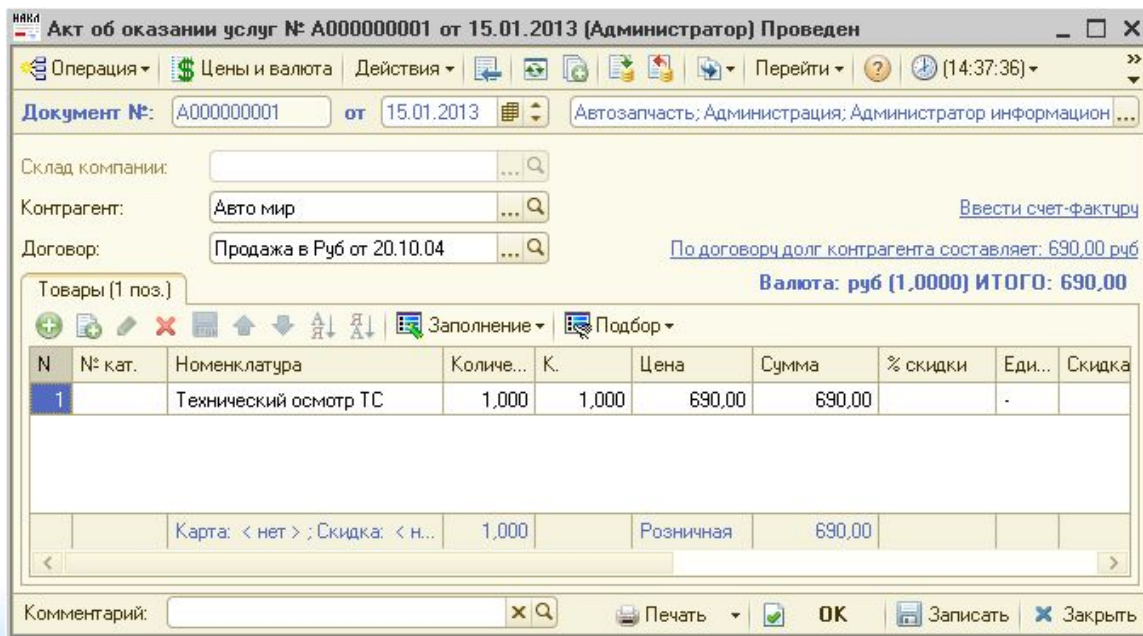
НАКЛ Акт об оказании услуг № А000000001 от 15.01.2013 (Администратор) Проведен

Операция ▾ | Цены и валюта | Действия ▾ | Перейти ▾ | (14:37:36) ▾

Документ №: А000000001 от 15.01.2013 Автозапчасть; Администрация; Администратор информацион ...

Склад компании:

Контрагент: Авто мир

Ввести счет-фактуру

Договор: Продажа в Руб от 20.10.04

По договору долг контрагента составляет: 690,00 руб

Товары (1 поз.)

Валюта: руб (1,0000) ИТОГО: 690,00

Заполнение ▾ | Подбор ▾

| N | № кат. | Номенклатура | Количе... | К. | Цена | Сумма | % скидки | Еди... | Скидка |
|---|---|---|---|---|---|---|---|---|---|
| 1 | | Технический осмотр ТС | 1,000 | 1,000 | 690,00 | 690,00 | | - | |
| | | Карта: < нет > ; Скидка: < н... | 1,000 | | Розничная | 690,00 | | | |

Комментарий:

Печать ▾ | OK | Записать | Закрыть